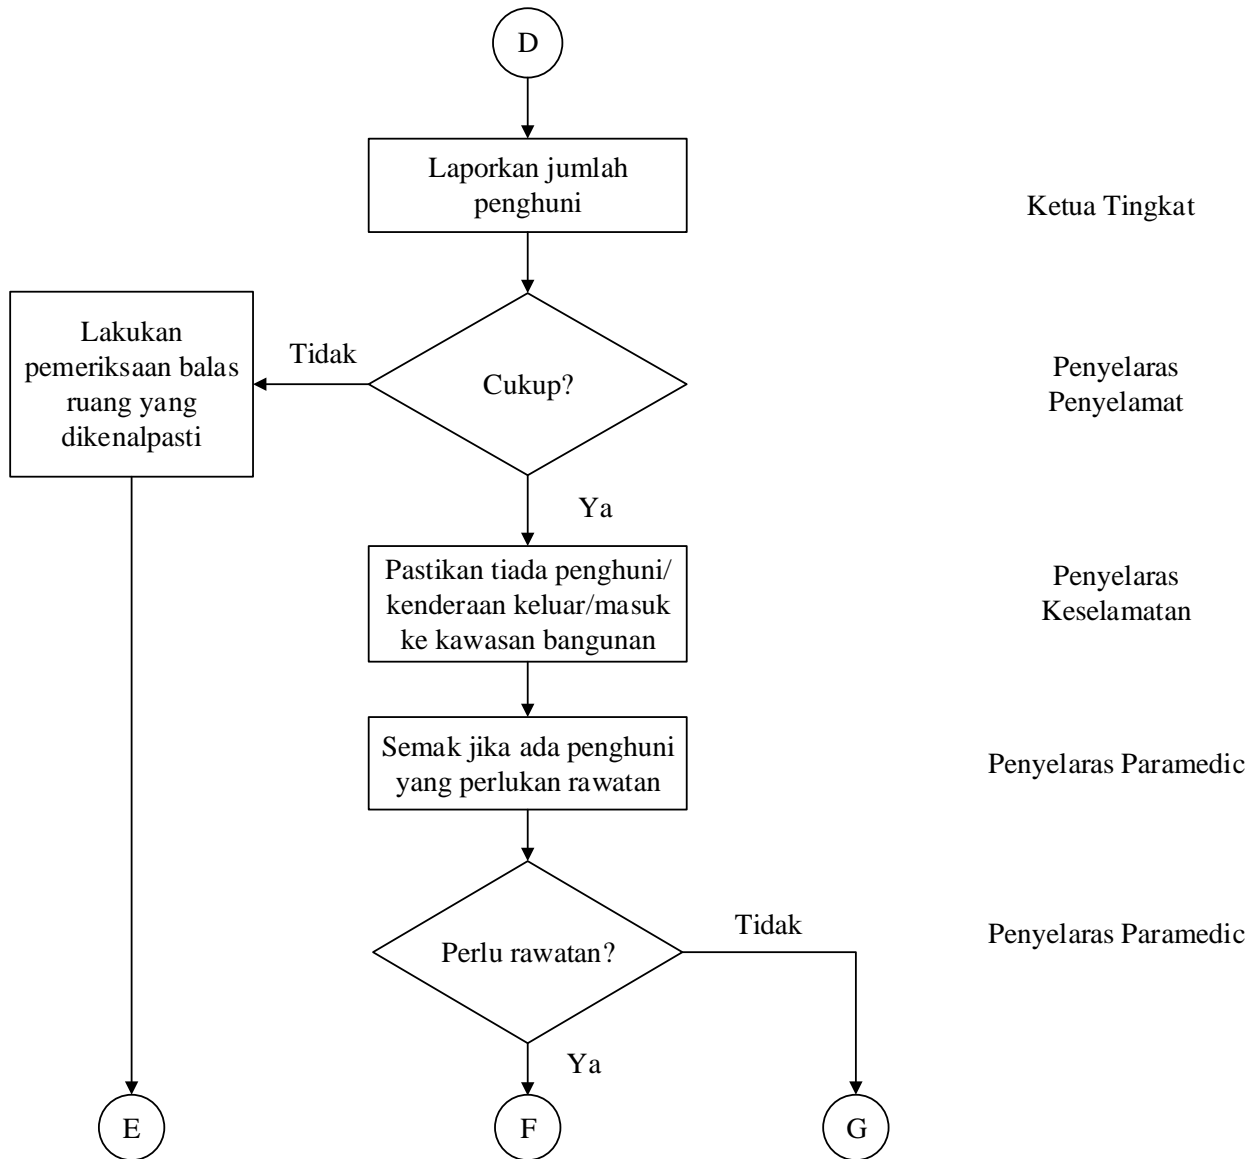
D

Laporkan jumlah penghuni

Ketua Tingkat

Lakukan pemeriksaan balas ruang yang dikenalpasti

Tidak

Cukup?

Penyelaras Penyelamat

Ya

Pastikan tiada penghuni/ kenderaan keluar/masuk ke kawasan bangunan

Penyelaras Keselamatan

Semak jika ada penghuni yang perlukan rawatan

Penyelaras Paramedic

Perlu rawatan?

Tidak

Penyelaras Paramedic

Ya

E

F

G